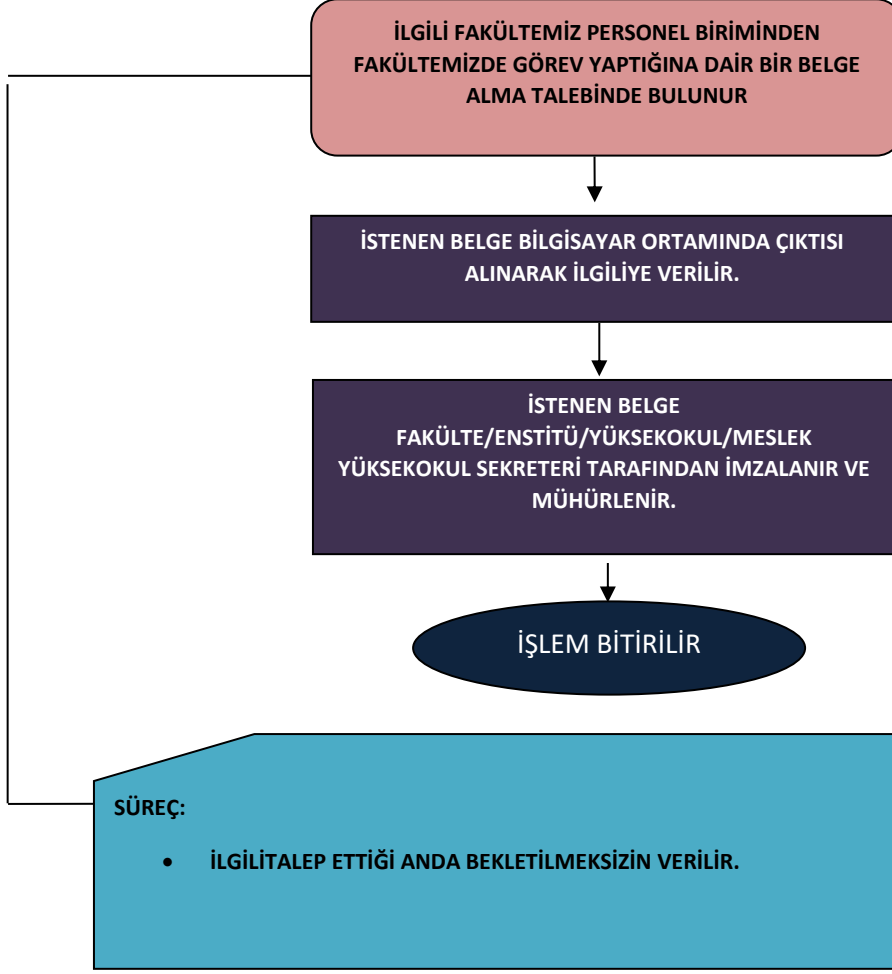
İLGİLİ FAKÜLTEMİZ PERSONEL BİRİMİNDEN FAKÜLTEMİZDE GÖREV YAPTIĞINA DAİR BİR BELGE ALMA TALEBİNDE BULUNUR

İSTENEN BELGE BİLGİSAYAR ORTAMINDA ÇIKTISI ALINARAK İLGİLİYE VERİLİR.

İSTENEN BELGE FAKÜLTE/ENSTİTÜ/YÜKSEKOKUL/MESLEK YÜKSEKOKUL SEKRETERİ TARAFINDAN İMZALANIR VE MÜHÜRLENİR.

İŞLEM BİTİRİLİR

SÜREÇ:

• İLGİLİTALEP ETTİĞİ ANDA BEKLETİLMEKSİZİN VERİLİR.